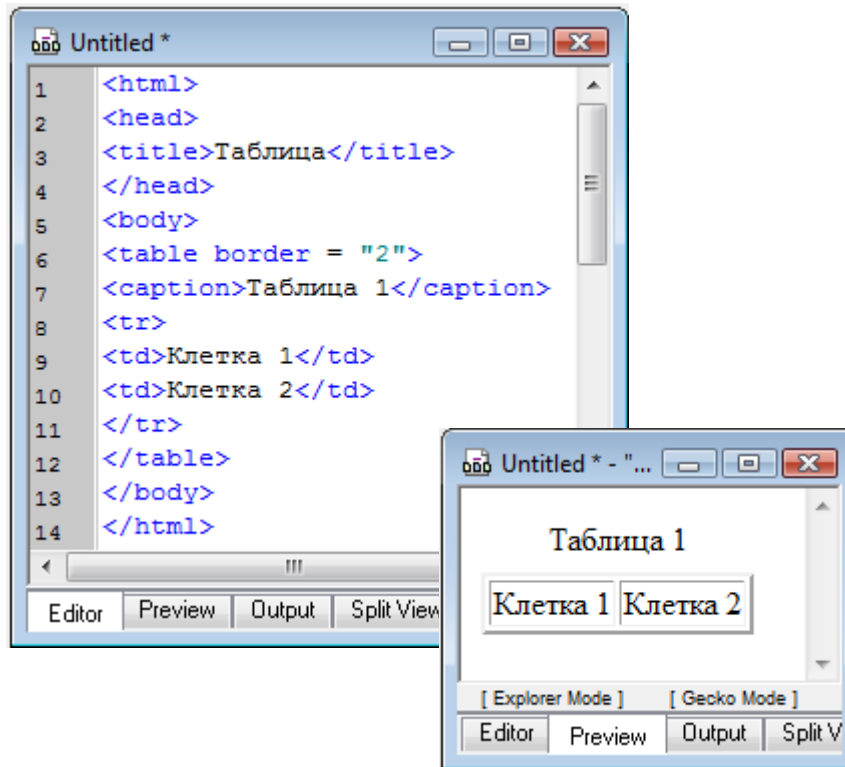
Untitled *

1 <html>
2 <head>
3 <title>Таблица</title>
4 </head>
5 <body>
6 <table border = "2">
7 <caption>Таблица 1</caption>
8 <tr>
9 <td>Клетка 1</td>
10 <td>Клетка 2</td>
11 </tr>
12 </table>
13 </body>
14 </html>

Editor | Preview | Output | Split View

Untitled * - "...

Таблица 1

| Клетка 1 | Клетка 2 |
|---|---|

[ Explorer Mode ] [ Gecko Mode ]

Editor | Preview | Output | Split V